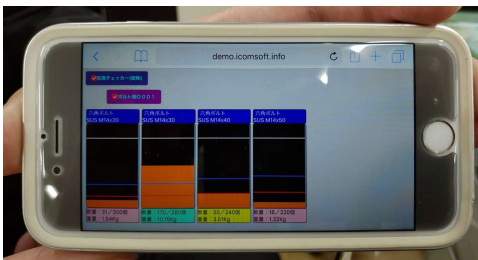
demo.icomsoft.info

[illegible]

ボルト棚0001

六角ボルト SUS M14x20

六角ボルト SUS M14x30

六角ボルト SUS M14x40

六角ボルト SUS M14x50

数量 : 31/300個 重量 : 1.54Kg

数量 : 170/280個 重量 : 10.15Kg

数量 : 50/240個 重量 : 3.61Kg

数量 : 16/220個 重量 : 1.32Kg